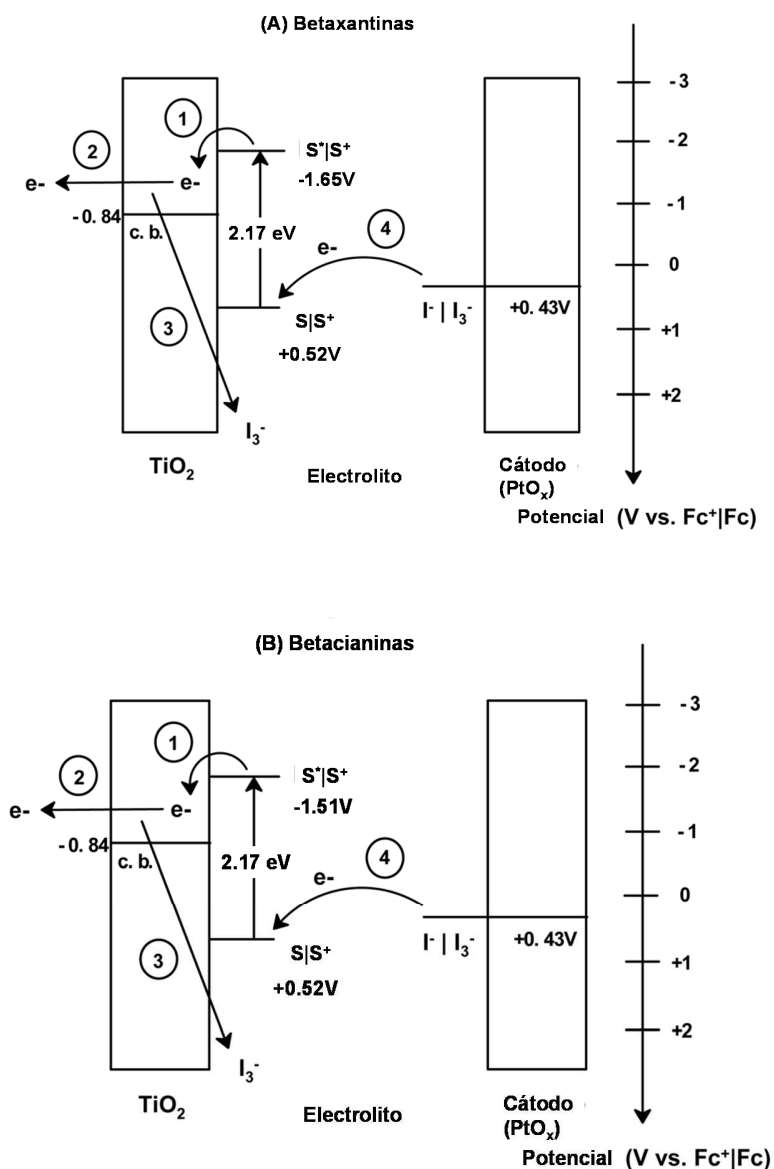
(A) Betaxantinas

1

2

e-

e-

S*|S+

-1.65V

-0. 84

c. b.

2.17 eV

4

e-

3

S|S+

+0.52V

I- | $I_3^-$

+0.43V

$I_3^-$

$TiO_2$

Electrolito

Cátodo ($PtO_x$)

-3

-2

-1

0

+1

+2

Potencial (V vs. Fc+|Fc)

(B) Betacianinas

1

2

e-

e-

S*|S+

-1.51V

-0. 84

c. b.

2.17 eV

4

e-

3

S|S+

+0.52V

I- | $I_3^-$

+0. 43V

$I_3^-$

$TiO_2$

Electrolito

Cátodo ($PtO_x$)

-3

-2

-1

0

+1

+2

Potencial (V vs. Fc+|Fc)